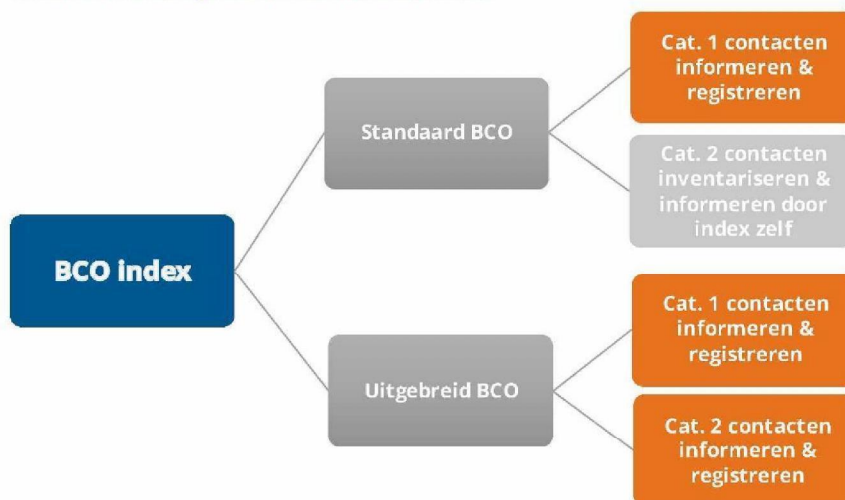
BCO index

Standaard BCO

Cat. 1 contacten informeren & registreren

Cat. 2 contacten inventariseren & informeren door index zelf

Uitgebreid BCO

Cat. 1 contacten informeren & registreren

Cat. 2 contacten informeren & registreren